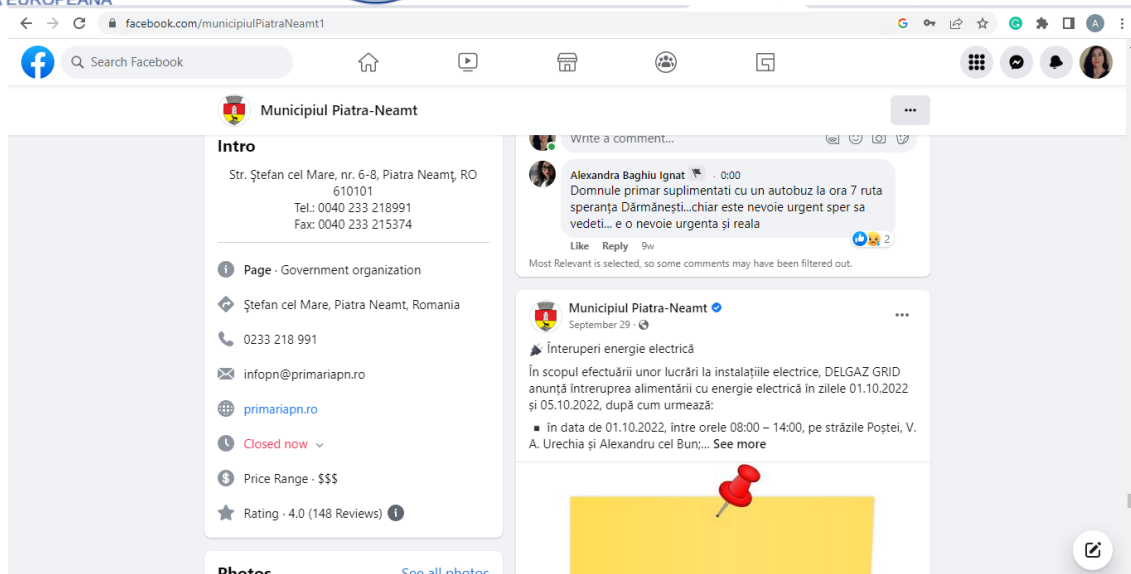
EUROPEANA

facebook.com/municipiulPiatraNeamt1

Search Facebook

Municipiul Piatra-Neamt

Intro

Str. Ştefan cel Mare, nr. 6-8, Piatra Neamţ, RO 610101
Tel.: 0040 233 218991
Fax: 0040 233 215374

Page · Government organization

Ştefan cel Mare, Piatra Neamt, Romania

0233 218 991

infopn@primariapn.ro

primariapn.ro

Closed now

Price Range · $$$

Rating · 4.0 (148 Reviews)

Photos

See all photos

Write a comment...

Alexandra Baghiu Ignat · 0:00
Domnule primar suplimentati cu un autobuz la ora 7 ruta speranța Dărmănești...chiar este nevoie urgent sper sa vedeti... e o nevoie urgenta și reala

Like Reply 9w

2

Most Relevant is selected, so some comments may have been filtered out.

Municipiul Piatra-Neamt
September 29 ·

Întreruperi energie electrică

În scopul efectuării unor lucrări la instalațiile electrice, DELGAZ GRID anunță întreruperea alimentării cu energie electrică în zilele 01.10.2022 și 05.10.2022, după cum urmează:

în data de 01.10.2022, între orele 08:00 – 14:00, pe străzile Poștei, V. A. Urechia și Alexandru cel Bun;... See more